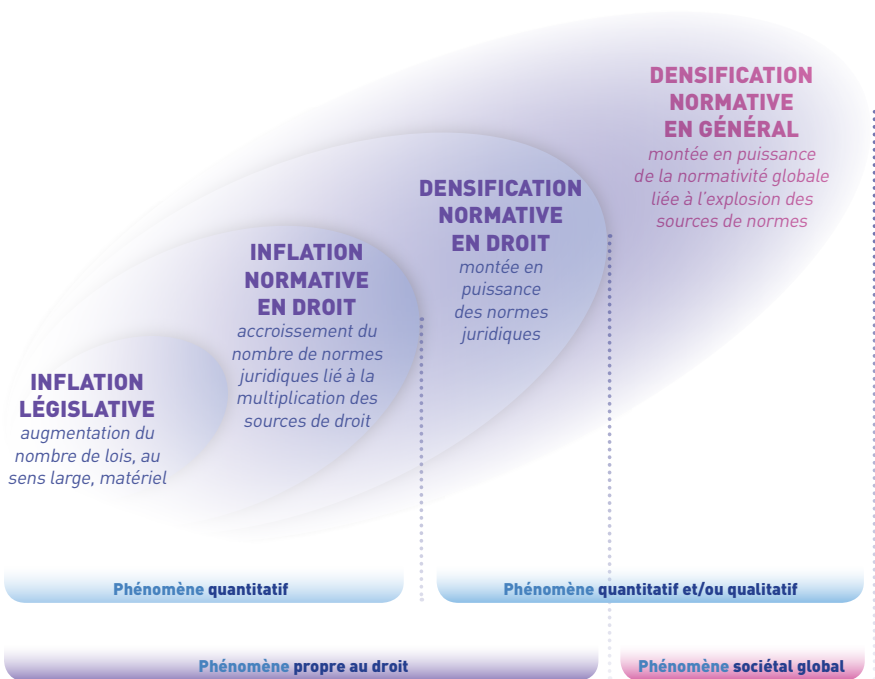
DENSIFICATION NORMATIVE EN GÉNÉRAL
montée en puissance de la normativité globale liée à l'explosion des sources de normes

DENSIFICATION NORMATIVE EN DROIT
montée en puissance des normes juridiques

INFLATION NORMATIVE EN DROIT
accroissement du nombre de normes juridiques lié à la multiplication des sources de droit

INFLATION LÉGISLATIVE
augmentation du nombre de lois, au sens large, matériel

Phénomène quantitatif

Phénomène quantitatif et/ou qualitatif

Phénomène propre au droit

Phénomène sociétal global